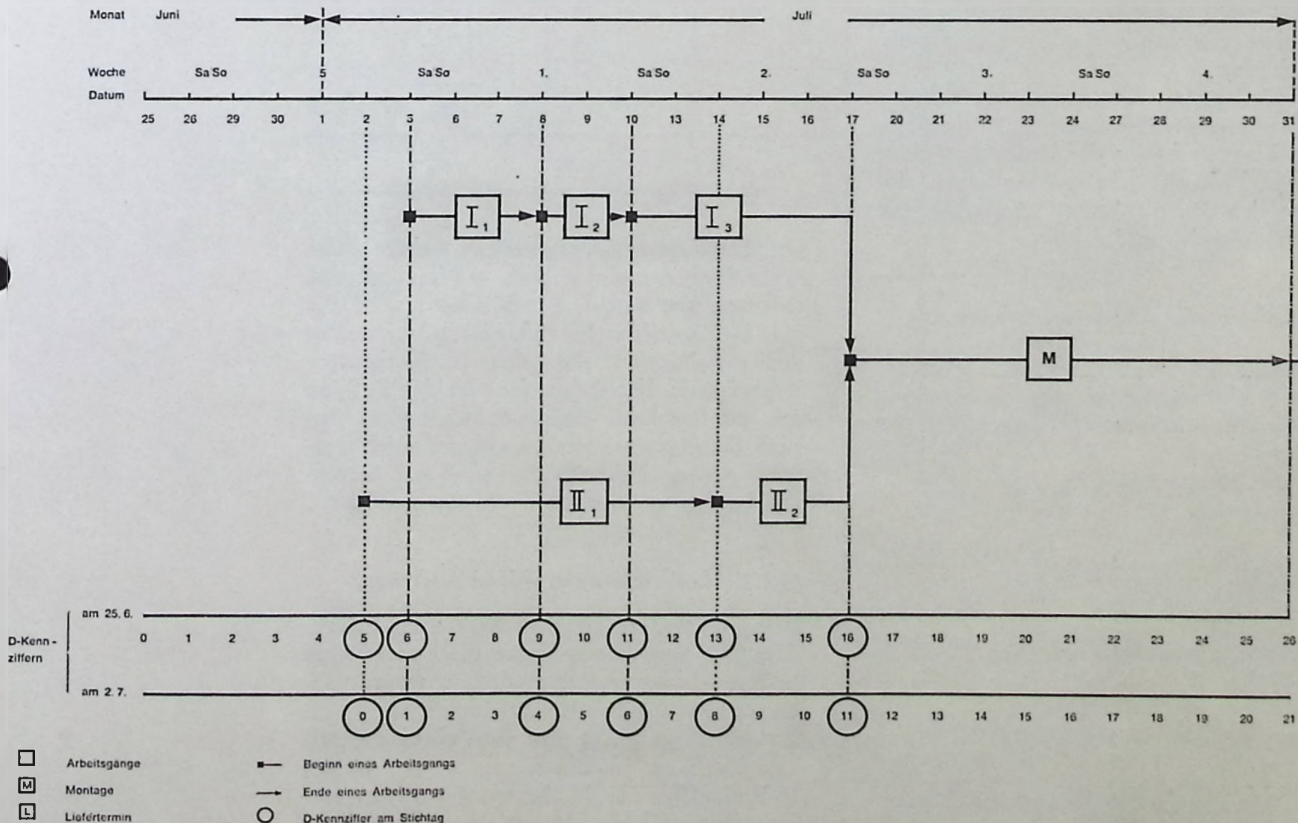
Monat Juni Juli

Woche Sa So 5 Sa So 1. Sa So 2. Sa So 3. Sa So 4.

Datum

25 26 29 30 1 2 3 6 7 8 9 10 13 14 15 16 17 20 21 22 23 24 27 28 29 30 31

$I_1$ $I_2$ $I_3$

M

$II_1$ $II_2$

D-Kenn-ziffern

am 25. 6.

0 1 2 3 4 5 6 7 8 9 10 11 12 13 14 15 16 17 18 19 20 21 22 23 24 25 26

am 2. 7.

0 1 2 3 4 5 6 7 8 9 10 11 12 13 14 15 16 17 18 19 20 21

Arbeitsgänge

M Montage

L Liefertermin

Beginn eines Arbeitsgangs

Ende eines Arbeitsgangs

D-Kennziffer am Stichtag